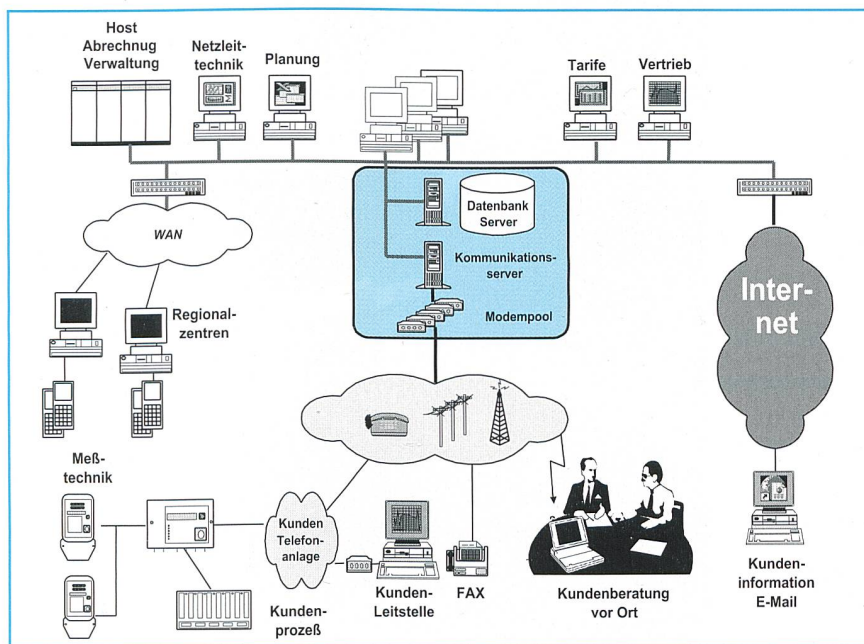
Host Abrechnug Verwaltung

Netzleittechnik

Planung

Tarife

Vertrieb

Datenbank Server

Kommunikationsserver

Modempool

WAN

Regionalzentren

Internet

Meßtechnik

Kunden Telefonanlage

Kundenprozeß

Kunden-Leitstelle

FAX

Kundenberatung vor Ort

Kundeninformation E-Mail